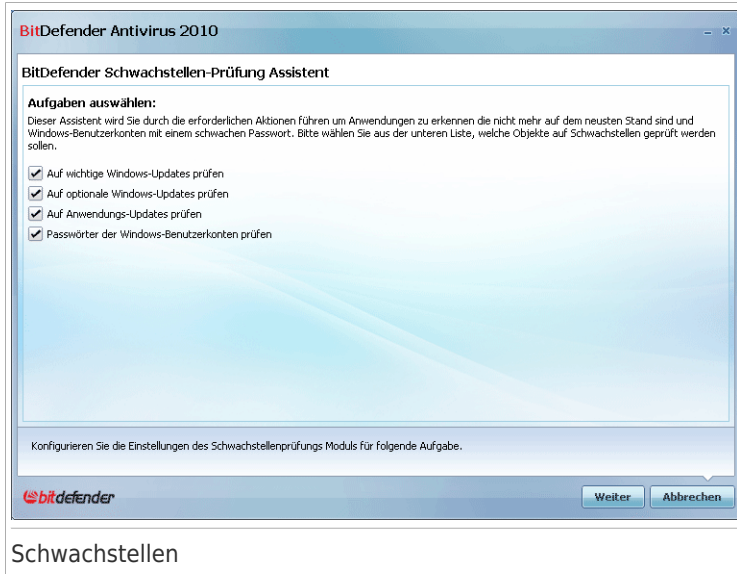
BitDefender Antivirus 2010

– ×

BitDefender Schwachstellen-Prüfung Assistent

Aufgaben auswählen:

Dieser Assistent wird Sie durch die erforderlichen Aktionen führen um Anwendungen zu erkennen die nicht mehr auf dem neusten Stand sind und Windows-Benutzerkonten mit einem schwachen Passwort. Bitte wählen Sie aus der unteren Liste, welche Objekte auf Schwachstellen geprüft werden sollen.

Auf wichtige Windows-Updates prüfen

Auf optionale Windows-Updates prüfen

Auf Anwendungs-Updates prüfen

Passwörter der Windows-Benutzerkonten prüfen

Konfigurieren Sie die Einstellungen des Schwachstellenprüfungs Moduls für folgende Aufgabe.

bitdefender

Weiter

Abbrechen

Schwachstellen